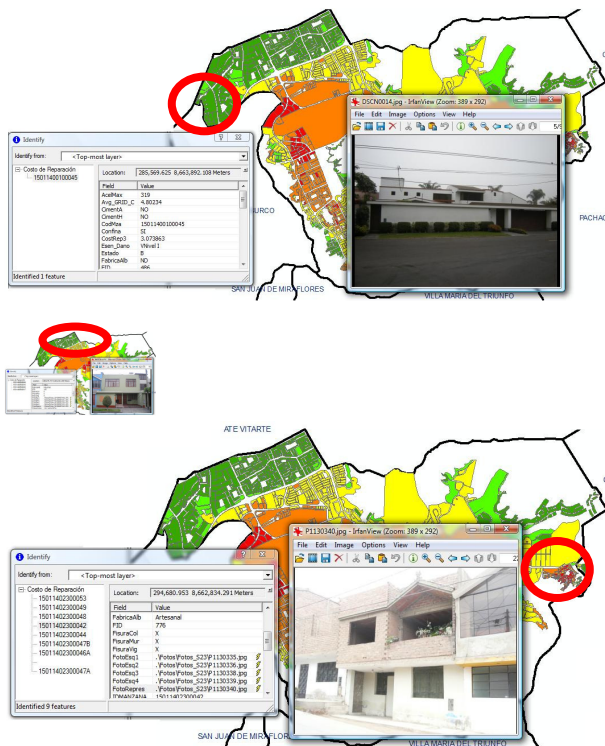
Identify

Identify from: <Top-most layer>

Costo de Reparación
150114001000045

Location: 285,569.625 8,663,892.108 Meters

| Field | Value |
|---|---|
| AceMax | 319 |
| Avg_GRID_C | 4.80234 |
| CimentA | NO |
| CimentH | NO |
| CodMza | 150114001000045 |
| Confina | SI |
| CostRep3 | 3.073863 |
| Esen_Dano | \Nivel 1 |
| Estado | B |
| FabricaAlb | NO |
| FID | 486 |

Identified 1 feature

DSCN0014.jpg - IrfanView (Zoom: 389 x 292)

File Edit Image Options View Help

5/5

SURCO

PACHAC

SAN JUAN DE MIRAFLORES

VILLA MARIA DEL TRIUNFO

ATE VITARTE

Identify

Identify from: <Top-most layer>

Costo de Reparación
150114023000053
150114023000049
150114023000048
150114023000042
150114023000044
15011402300047B
15011402300046A
150114023000047A

Location: 294,680.953 8,662,834.291 Meters

| Field | Value |
|---|---|
| FabricaAlb | Artesanal |
| FID | 776 |
| FisuraCol | X |
| FisuraMur | X |
| FisuraVig | X |
| FotoEsq1 | ..\Fotos\Fotos_S23\P1130335.jpg |
| FotoEsq2 | ..\Fotos\Fotos_S23\P1130336.jpg |
| FotoEsq3 | ..\Fotos\Fotos_S23\P1130338.jpg |
| FotoEsq4 | ..\Fotos\Fotos_S23\P1130339.jpg |
| FotoRepres | ..\Fotos\Fotos_S23\P1130340.jpg |
| IDMANZANA | 150114023000047 |

Identified 9 features

P1130340.jpg - IrfanView (Zoom: 389 x 292)

File Edit Image Options View Help

2

SAN JUAN DE MIRAFLORES

VILLA MARIA DEL TRIUNFO